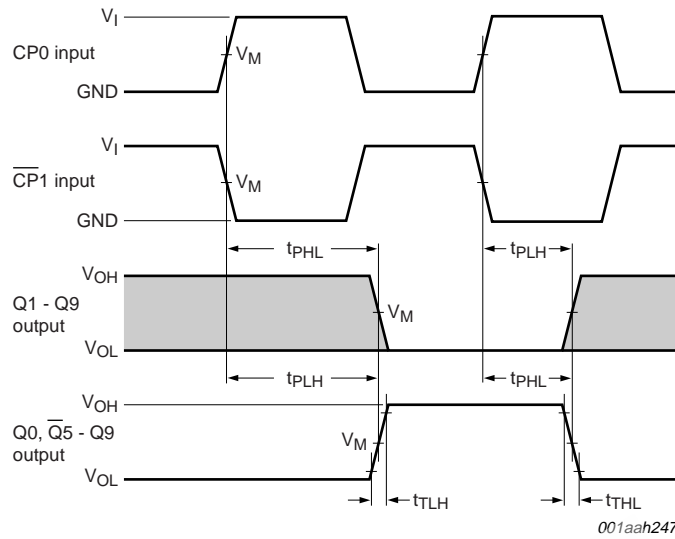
$V_I$
CP0 input
$V_M$
GND
$V_I$
$\overline{CP}$1 input
$V_M$
GND
$t_{PHL}$
$t_{PLH}$
$V_{OH}$
Q1 - Q9 output
$V_M$
$V_{OL}$
$t_{PLH}$
$t_{PHL}$
$V_{OH}$
Q0, $\overline{Q}$5 - Q9 output
$V_M$
$V_{OL}$
$t_{TLH}$
$t_{THL}$
001aah247